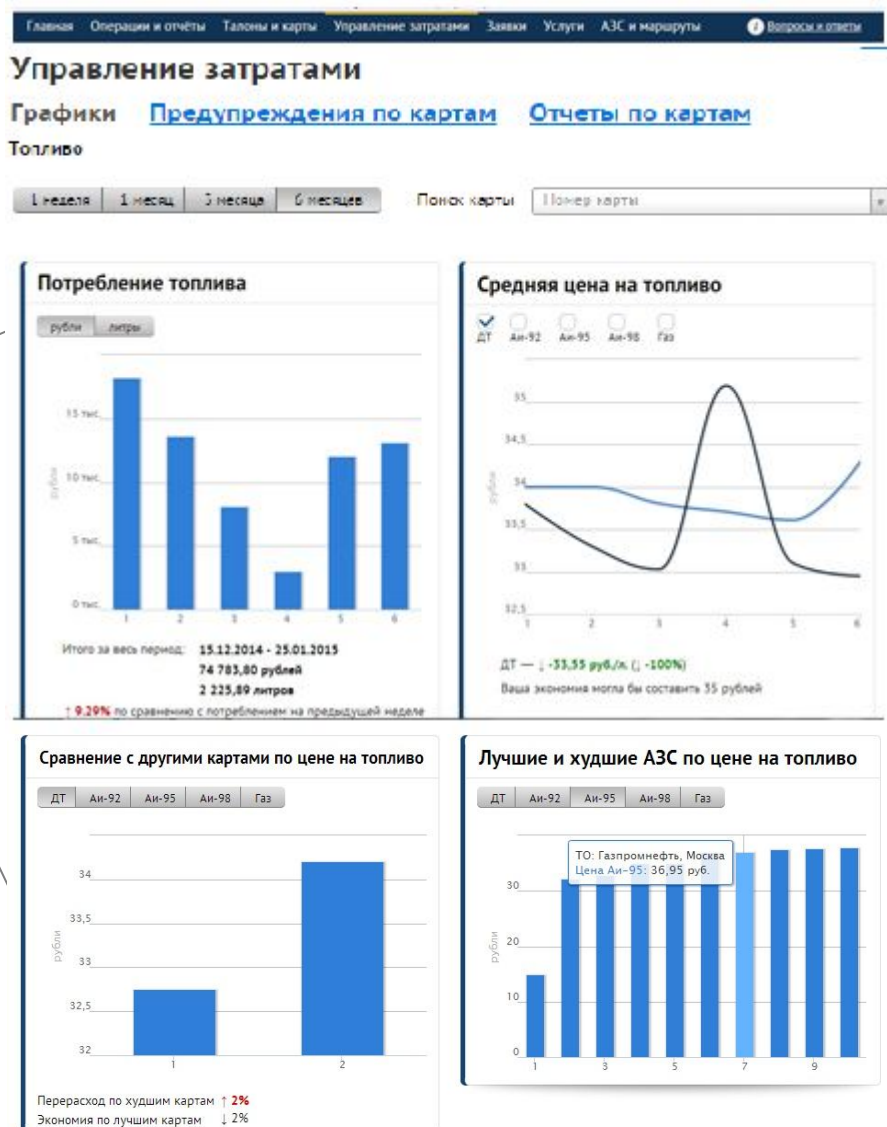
Главная Операции и отчёты Талоны и карты Управление затратами Заявки Услуги АЗС и маршруты Вопросы и ответы

Управление затратами

Графики Предупреждения по картам Отчеты по картам

Топливо

1 неделя 1 месяц 3 месяца 6 месяцев

Поиск карты Номер карты

Потребление топлива

рубли литры

15 тыс.
10 тыс.
5 тыс.
0 тыс.
рубли
1 2 3 4 5 6

Итого за весь период: 15.12.2014 - 25.01.2015
74 783,80 рублей
2 225,89 литров
↑ 9.29% по сравнению с потреблением на предыдущей неделе

Средняя цена на топливо

ДТ Аи-92 Аи-95 Аи-98 Газ

35
34,5
34
33,5
33
32,5
рубли
1 2 3 4 5 6

ДТ — ↓ -33,55 руб./л. (↓ -100%)
Ваша экономия могла бы составить 35 рублей

Сравнение с другими картами по цене на топливо

ДТ Аи-92 Аи-95 Аи-98 Газ

34
33,5
33
32,5
32
рубли
1 2

Перерасход по худшим картам ↑ 2%
Экономия по лучшим картам ↓ 2%

Лучшие и худшие АЗС по цене на топливо

ДТ Аи-92 Аи-95 Аи-98 Газ

ТО: Газпромнефть, Москва
Цена Аи-95: 36,95 руб.

30
20
10
0
рубли
1 3 5 7 9